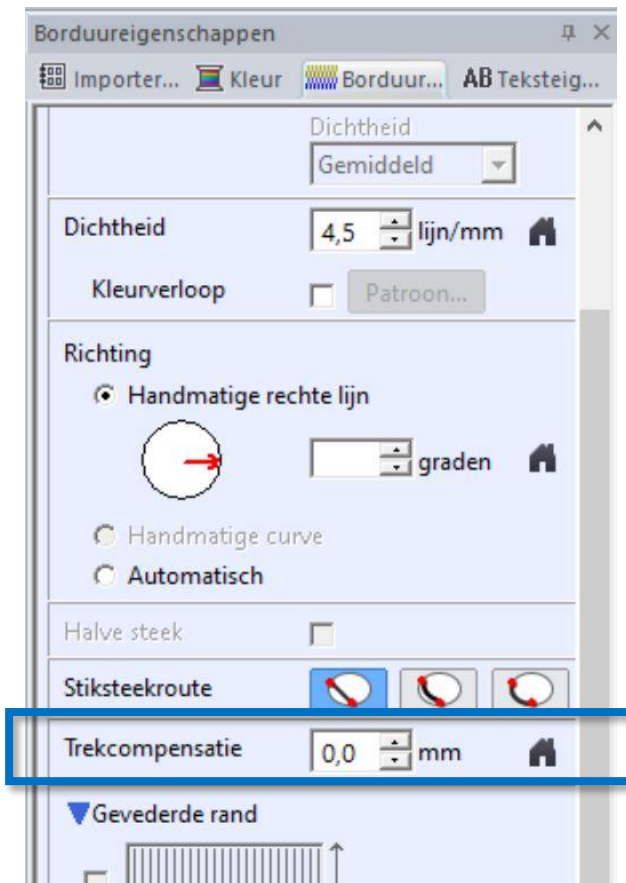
Borduureigenschappen

Importer... Kleur Borduur... AB Teksteig...

Dichtheid
Gemiddeld

Dichtheid 4,5 lijn/mm

Kleurverloop Patroon...

Richting

Handmatige rechte lijn

graden

Handmatige curve

Automatisch

Halve steek

Stiksteekroute

Trekcompensatie 0,0 mm

Gevederde rand